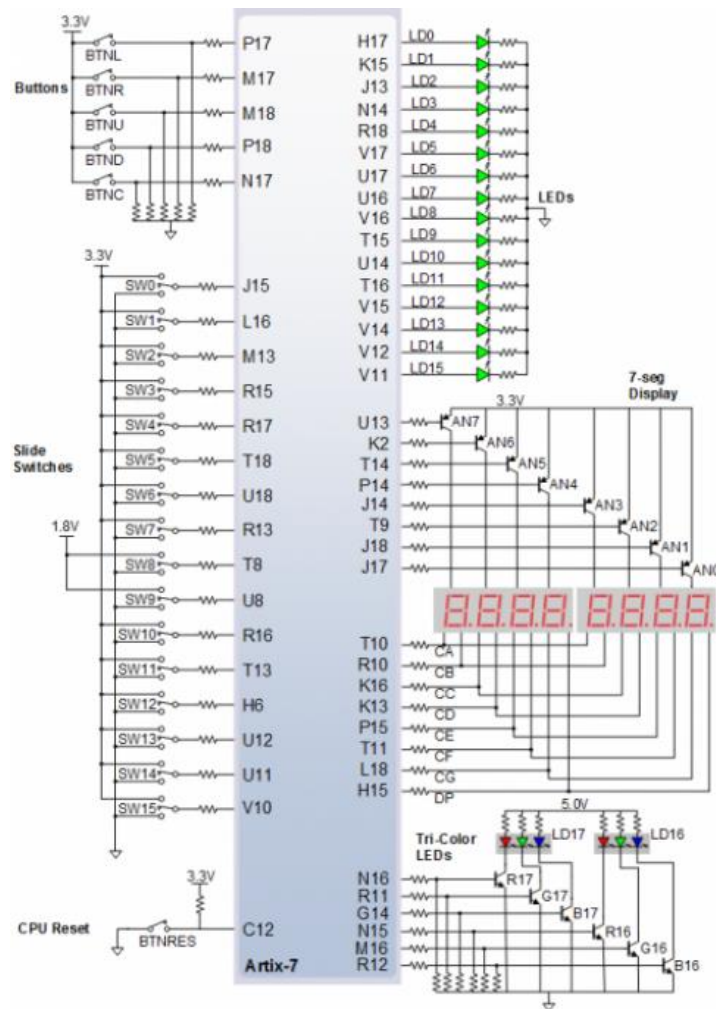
3.3V
BTNL
BTNR
BTNU
BTND
BTNC
Buttons
P17
M17
M18
P18
N17
H17
K15
J13
N14
R18
V17
U17
U16
V16
T15
U14
T16
V15
V14
V12
V11
LD0
LD1
LD2
LD3
LD4
LD5
LD6
LD7
LD8
LD9
LD10
LD11
LD12
LD13
LD14
LD15
LEDs
3.3V
SW0
SW1
SW2
SW3
SW4
SW5
SW6
SW7
SW8
SW9
SW10
SW11
SW12
SW13
SW14
SW15
Slide Switches
1.8V
J15
L16
M13
R15
R17
T18
U18
R13
T8
U8
R16
T13
H6
U12
U11
V10
7-seg Display
3.3V
U13
K2
T14
P14
J14
T9
J18
J17
AN7
AN6
AN5
AN4
AN3
AN2
AN1
AN0
T10
R10
K16
K13
P15
T11
L18
H15
CA
CB
CC
CD
CE
CF
CG
DP
5.0V
Tri-Color LEDs
LD17
LD16
N16
R11
G14
N15
M16
R12
R17
G17
B17
R16
G16
B16
3.3V
CPU Reset
BTNRES
C12
Artix-7